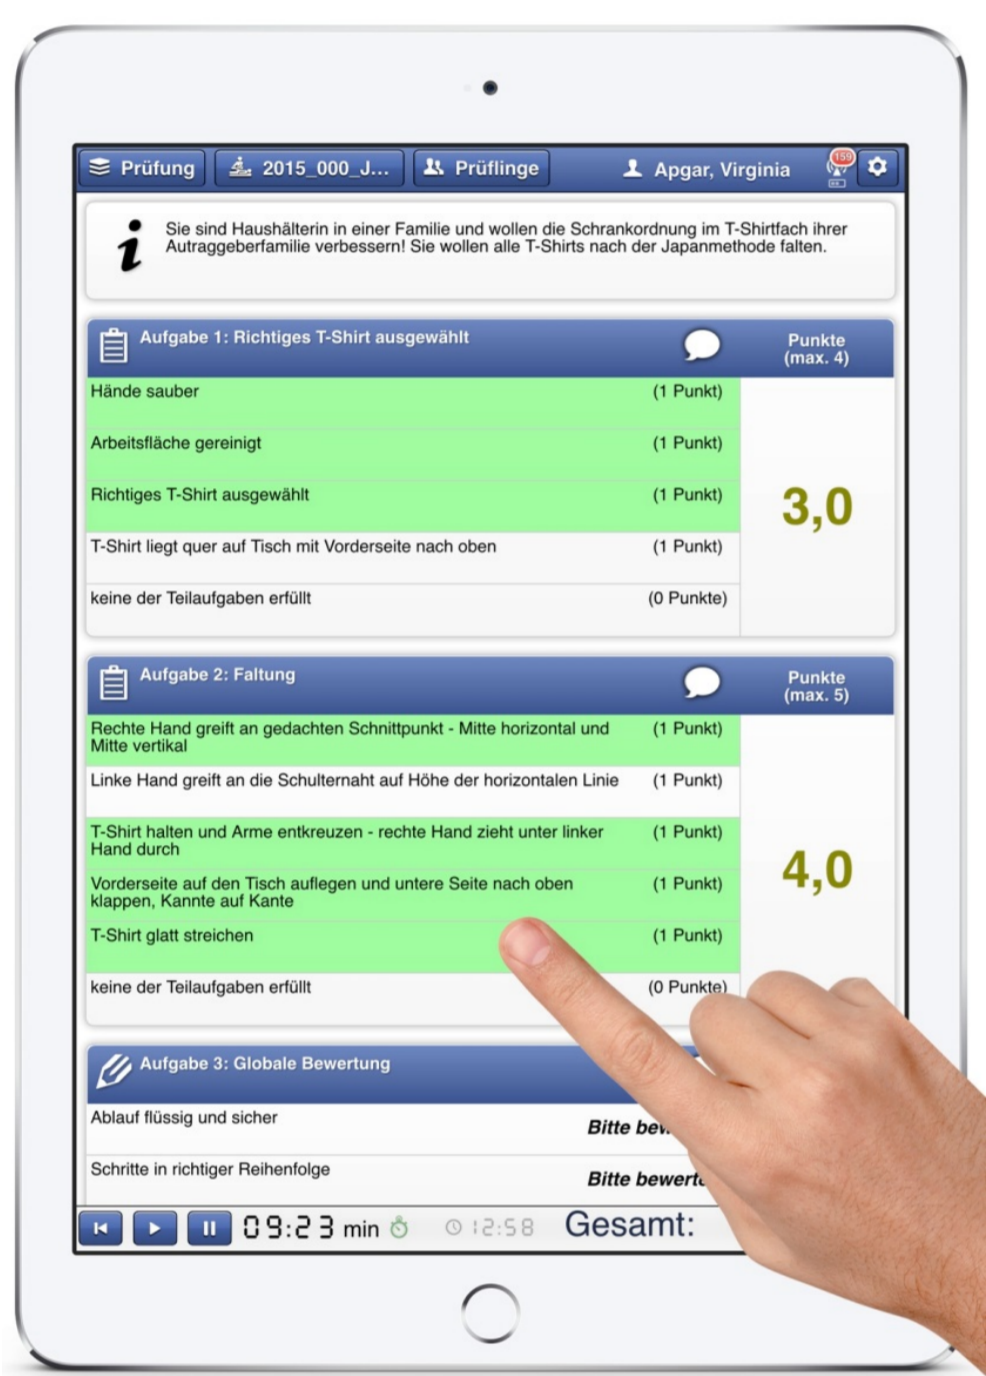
Prüfung | 2015_000_J... | Prüflinge | Apgar, Virginia | 159

Sie sind Haushälterin in einer Familie und wollen die Schrankordnung im T-Shirtfach ihrer Autraggeberfamilie verbessern! Sie wollen alle T-Shirts nach der Japanmethode falten.

Aufgabe 1: Richtiges T-Shirt ausgewählt

Punkte (max. 4)

| | | |
|---|---|---|
| Hände sauber | (1 Punkt) | 3,0 |
| Arbeitsfläche gereinigt | (1 Punkt) | |
| Richtiges T-Shirt ausgewählt | (1 Punkt) | |
| T-Shirt liegt quer auf Tisch mit Vorderseite nach oben | (1 Punkt) | |
| keine der Teilaufgaben erfüllt | (0 Punkte) | |

Aufgabe 2: Faltung

Punkte (max. 5)

| | | |
|---|---|---|
| Rechte Hand greift an gedachten Schnittpunkt - Mitte horizontal und Mitte vertikal | (1 Punkt) | 4,0 |
| Linke Hand greift an die Schulternaht auf Höhe der horizontalen Linie | (1 Punkt) | |
| T-Shirt halten und Arme entkreuzen - rechte Hand zieht unter linker Hand durch | (1 Punkt) | |
| Vorderseite auf den Tisch auflegen und untere Seite nach oben klappen, Kannte auf Kante | (1 Punkt) | |
| T-Shirt glatt streichen | (1 Punkt) | |
| keine der Teilaufgaben erfüllt | (0 Punkte) | |

Aufgabe 3: Globale Bewertung

| | |
|---|---|
| Ablauf flüssig und sicher | Bitte be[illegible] |
| Schritte in richtiger Reihenfolge | Bitte bewert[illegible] |

09:23 min 12:58 Gesamt: